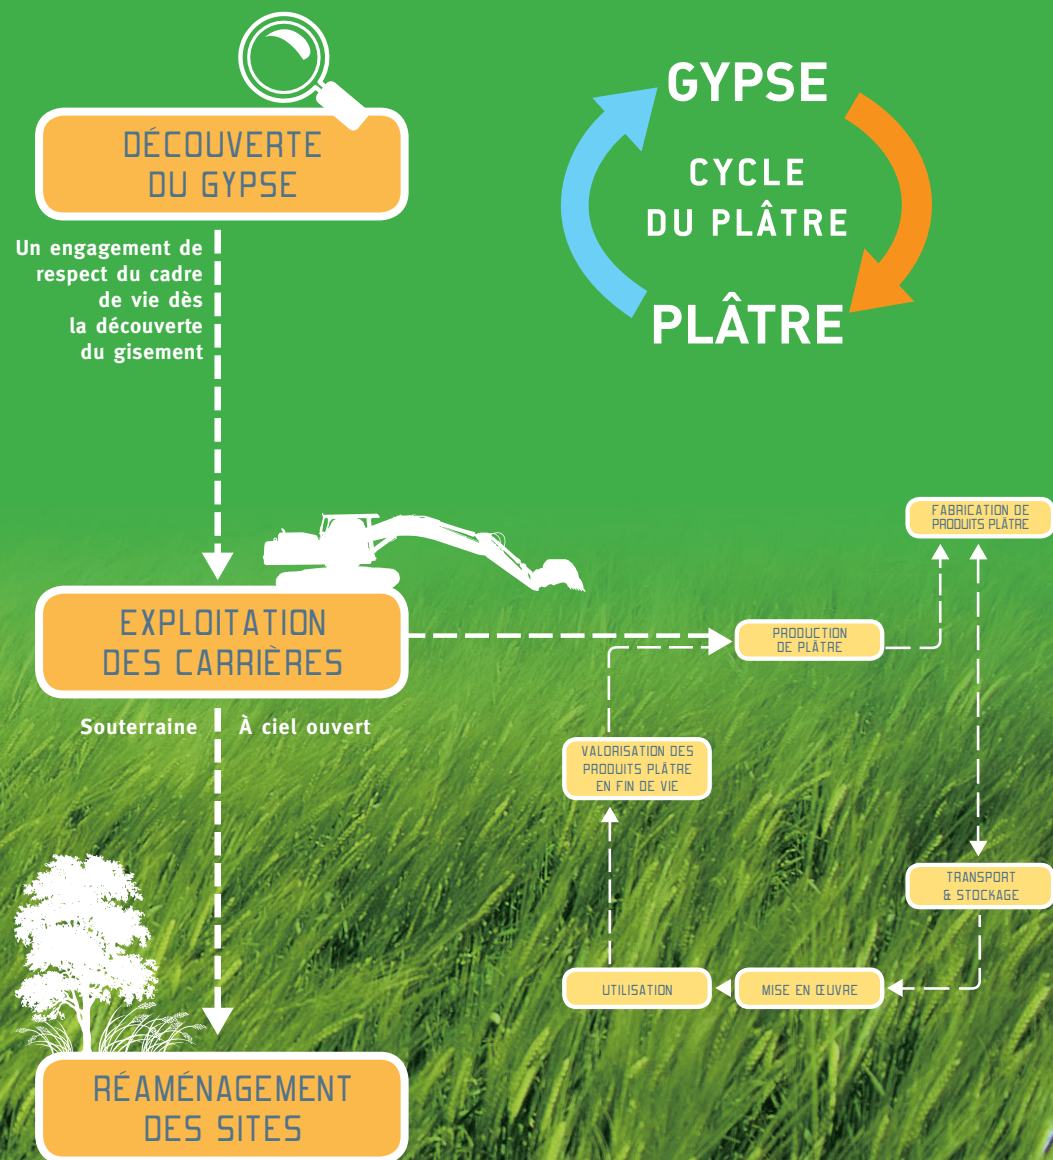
DÉCOUVERTE DU GYPSE

Un engagement de respect du cadre de vie dès la découverte du gisement

GYPSE

CYCLE DU PLÂTRE

PLÂTRE

EXPLOITATION DES CARRIÈRES

Souterraine

À ciel ouvert

FABRICATION DE PRODUITS PLÂTRE

PRODUCTION DE PLÂTRE

VALORISATION DES PRODUITS PLÂTRE EN FIN DE VIE

TRANSPORT & STOCKAGE

UTILISATION

MISE EN ŒUVRE

RÉAMÉNAGEMENT DES SITES